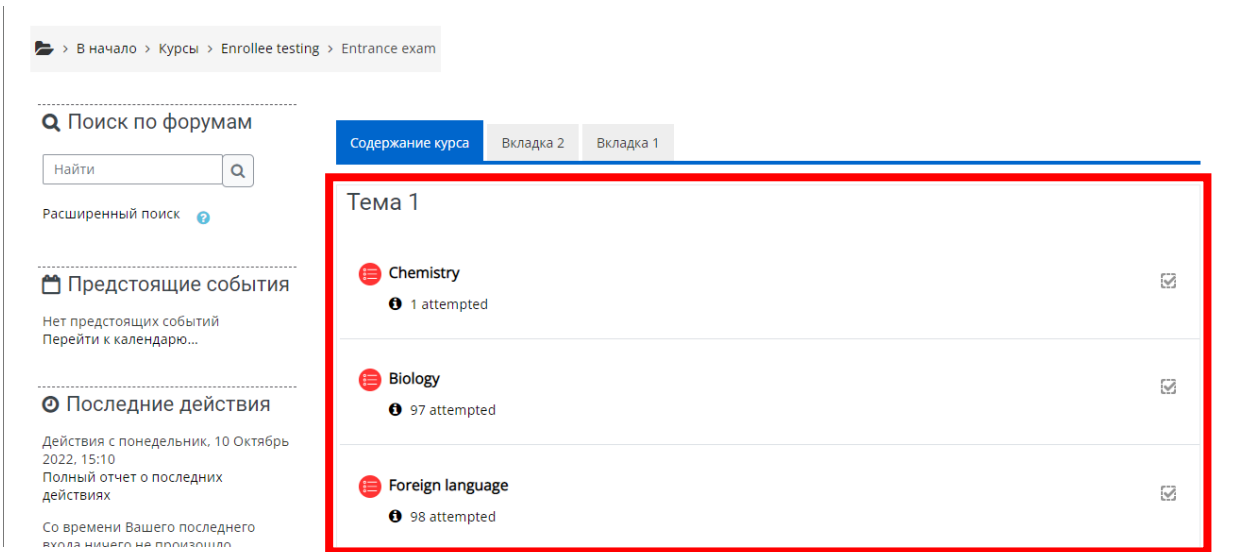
> В начало > Курсы > Enrollee testing > Entrance exam

Поиск по форумам

Найти

Расширенный поиск

Предстоящие события

Нет предстоящих событий
Перейти к календарю...

Последние действия

Действия с понедельник, 10 Октябрь 2022, 15:10
Полный отчет о последних действиях

Со времени Вашего последнего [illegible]

Содержание курса | Вкладка 2 | Вкладка 1

Тема 1

Chemistry
1 attempted

Biology
97 attempted

Foreign language
98 attempted